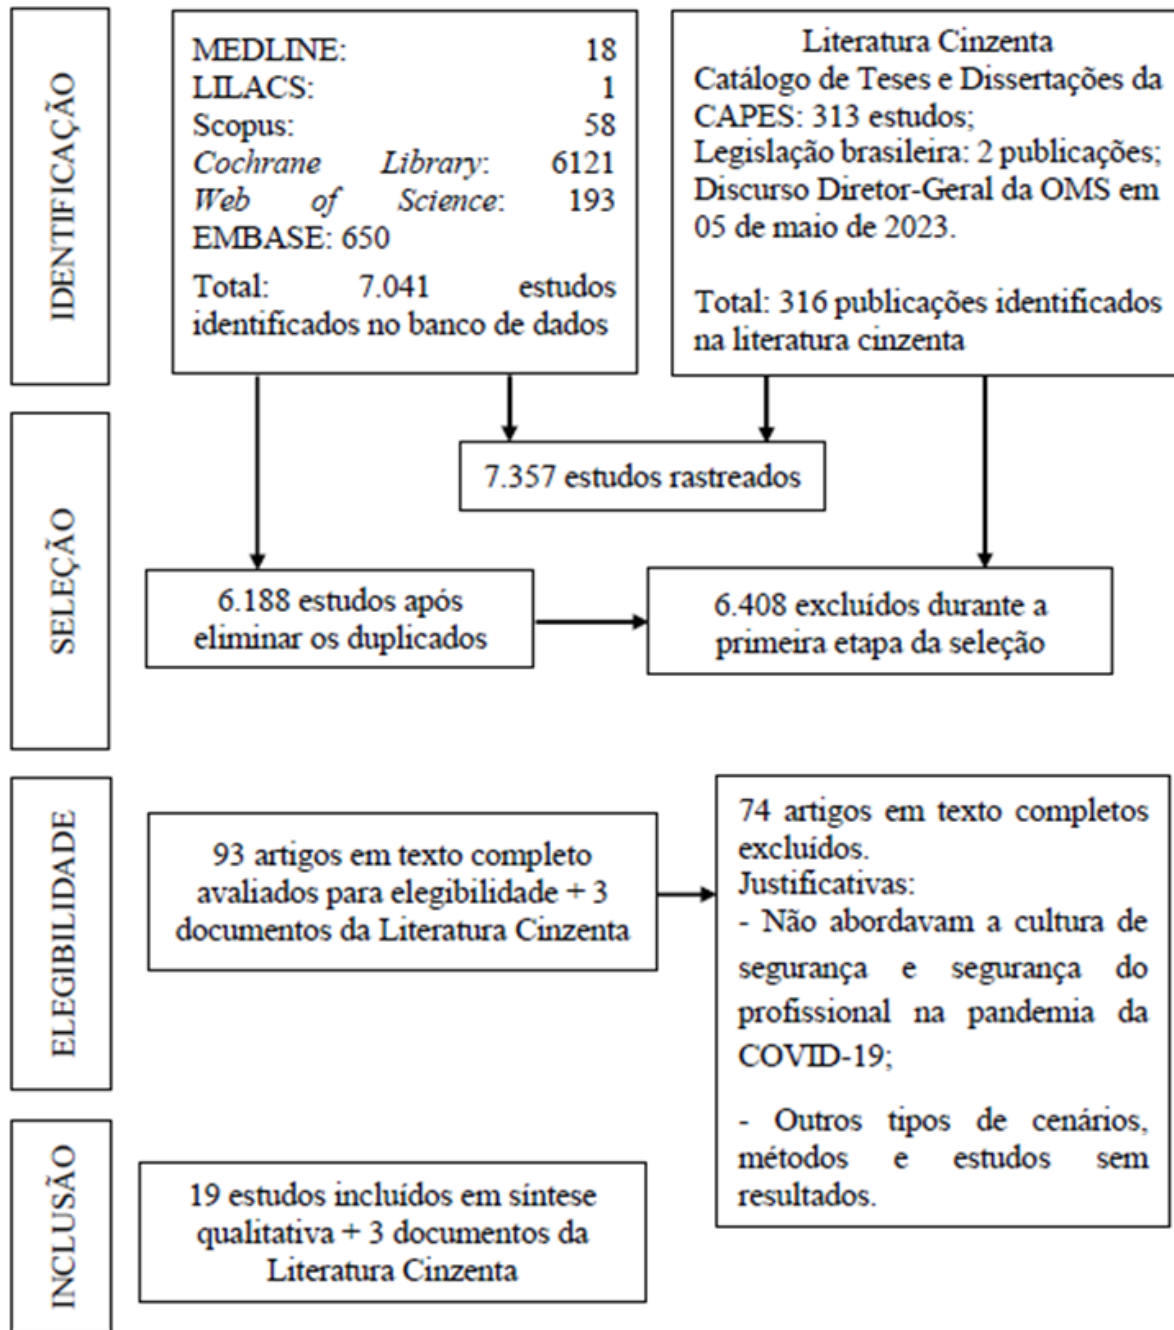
IDENTIFICAÇÃO

MEDLINE: 18
LILACS: 1
Scopus: 58
*Cochrane Library*: 6121
*Web of Science*: 193
EMBASE: 650

Total: 7.041 estudos identificados no banco de dados

Literatura Cinzenta
Catálogo de Teses e Dissertações da CAPES: 313 estudos;
Legislação brasileira: 2 publicações;
Discurso Diretor-Geral da OMS em 05 de maio de 2023.

Total: 316 publicações identificados na literatura cinzenta

SELEÇÃO

7.357 estudos rastreados

6.188 estudos após eliminar os duplicados

6.408 excluídos durante a primeira etapa da seleção

ELEGIBILIDADE

93 artigos em texto completo avaliados para elegibilidade + 3 documentos da Literatura Cinzenta

74 artigos em texto completos excluídos.
Justificativas:
- Não abordavam a cultura de segurança e segurança do profissional na pandemia da COVID-19;

- Outros tipos de cenários, métodos e estudos sem resultados.

INCLUSÃO

19 estudos incluídos em síntese qualitativa + 3 documentos da Literatura Cinzenta